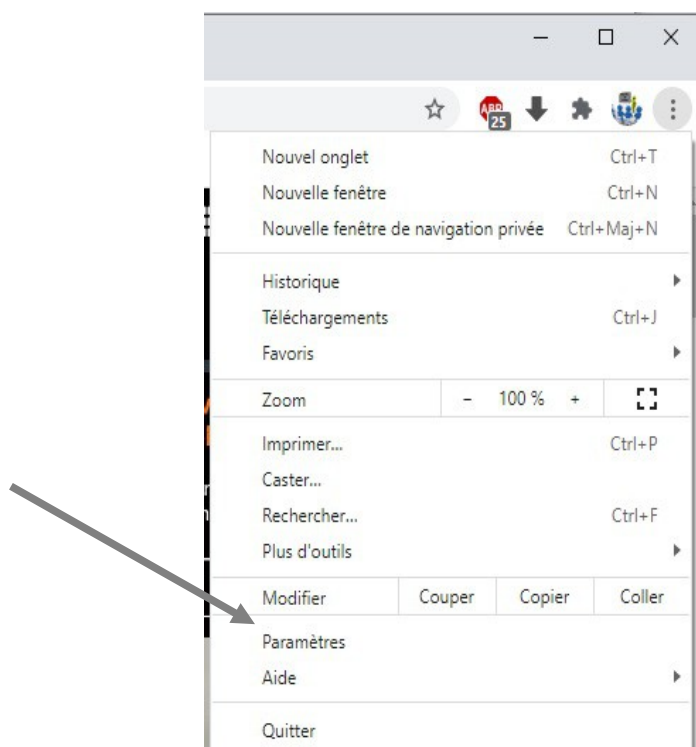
ABP 25

Nouvel onglet Ctrl+T
Nouvelle fenêtre Ctrl+N
Nouvelle fenêtre de navigation privée Ctrl+Maj+N

Historique
Téléchargements Ctrl+J
Favoris

Zoom – 100 % +

Imprimer... Ctrl+P
Caster...
Rechercher... Ctrl+F
Plus d'outils

Modifier Couper Copier Coller

Paramètres
Aide

Quitter